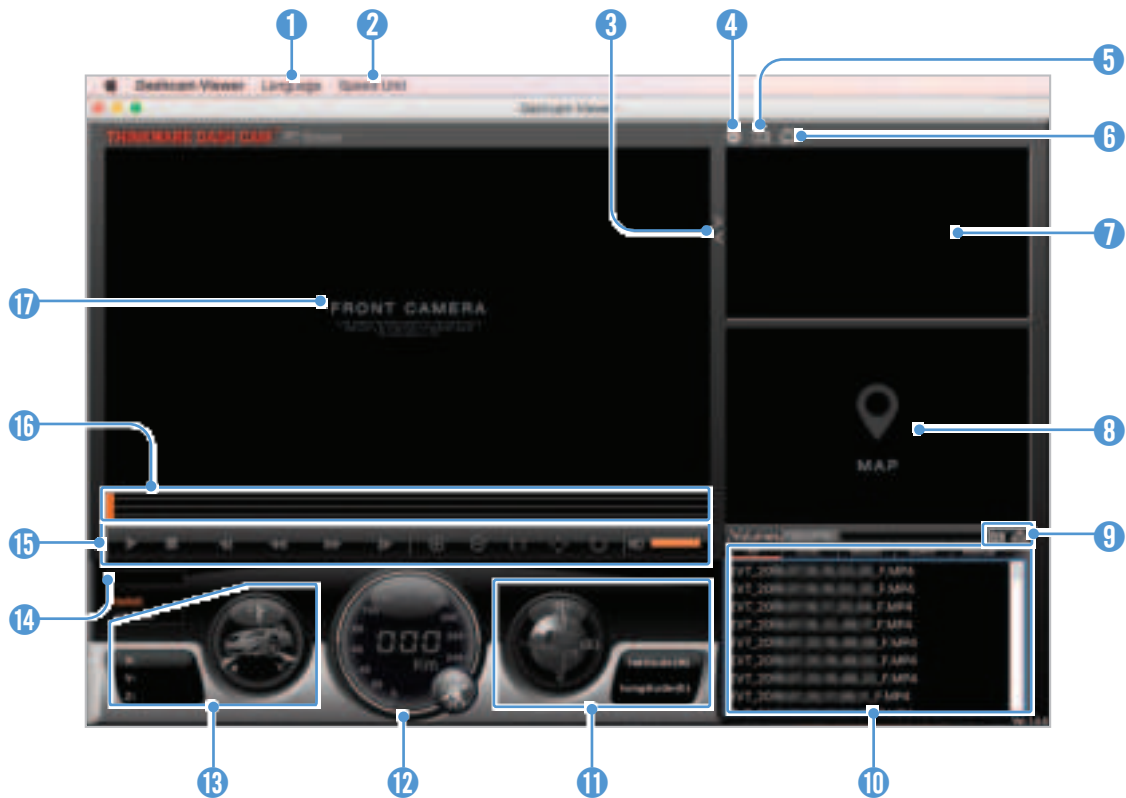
1 2 3 4 5 6 7 8 9 10 11 12 13 14 15 16 17

Dashcam Viewer Language Speed Unit

Dashcam Viewer

THINKWARE DASH CAM

FRONT CAMERA

MAP

EVT_20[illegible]_F.MP4
EVT_20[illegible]_F.MP4
EVT_20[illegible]_F.MP4
EVT_20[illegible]_F.MP4
EVT_20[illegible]_F.MP4
EVT_20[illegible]_F.MP4
EVT_20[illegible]_F.MP4
EVT_20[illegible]_F.MP4

000
Km

X
Y
Z